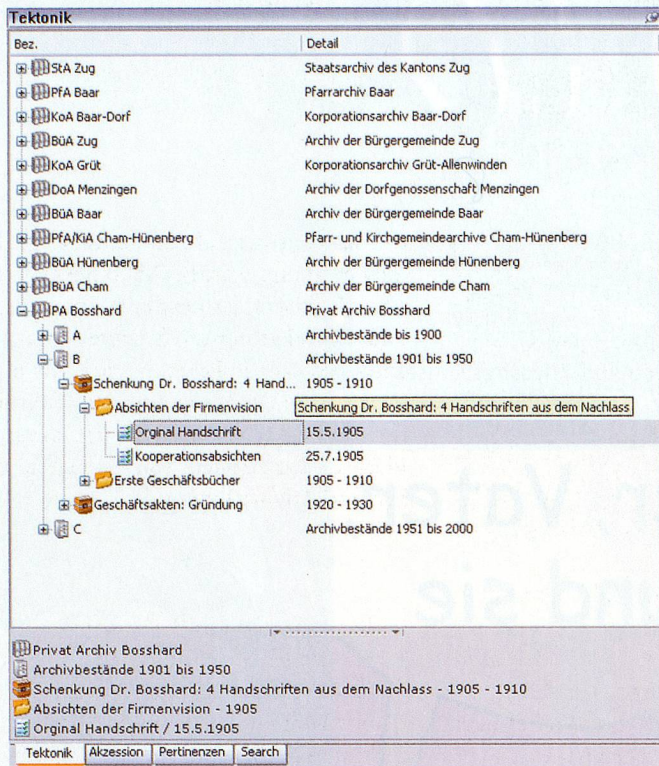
Tektonik

| Bez. | Detail |
|---|---|
| StA Zug | Staatsarchiv des Kantons Zug |
| PfA Baar | Pfarrarchiv Baar |
| KoA Baar-Dorf | Korporationsarchiv Baar-Dorf |
| BüA Zug | Archiv der Bürgergemeinde Zug |
| KoA Grüt | Korporationsarchiv Grüt-Allenwinden |
| DoA Menzingen | Archiv der Dorfgenossenschaft Menzingen |
| BüA Baar | Archiv der Bürgergemeinde Baar |
| PfA/KiA Cham-Hünenberg | Pfarr- und Kirchgemeindearchive Cham-Hünenberg |
| BüA Hünenberg | Archiv der Bürgergemeinde Hünenberg |
| BüA Cham | Archiv der Bürgergemeinde Cham |
| PA Bosshard | Privat Archiv Bosshard |
| A | Archivbestände bis 1900 |
| B | Archivbestände 1901 bis 1950 |
| Schenkung Dr. Bosshard: 4 Hand... | 1905 - 1910 |
| Absichten der Firmenvision | Schenkung Dr. Bosshard: 4 Handschriften aus dem Nachlass |
| Orginal Handschrift | 15.5.1905 |
| Kooperationsabsichten | 25.7.1905 |
| Erste Geschäftsbücher | 1905 - 1910 |
| Geschäftsakten: Gründung | 1920 - 1930 |
| C | Archivbestände 1951 bis 2000 |

Privat Archiv Bosshard
Archivbestände 1901 bis 1950
Schenkung Dr. Bosshard: 4 Handschriften aus dem Nachlass - 1905 - 1910
Absichten der Firmenvision - 1905
Orginal Handschrift / 15.5.1905

Tektonik | Akzession | Pertinenzen | Search